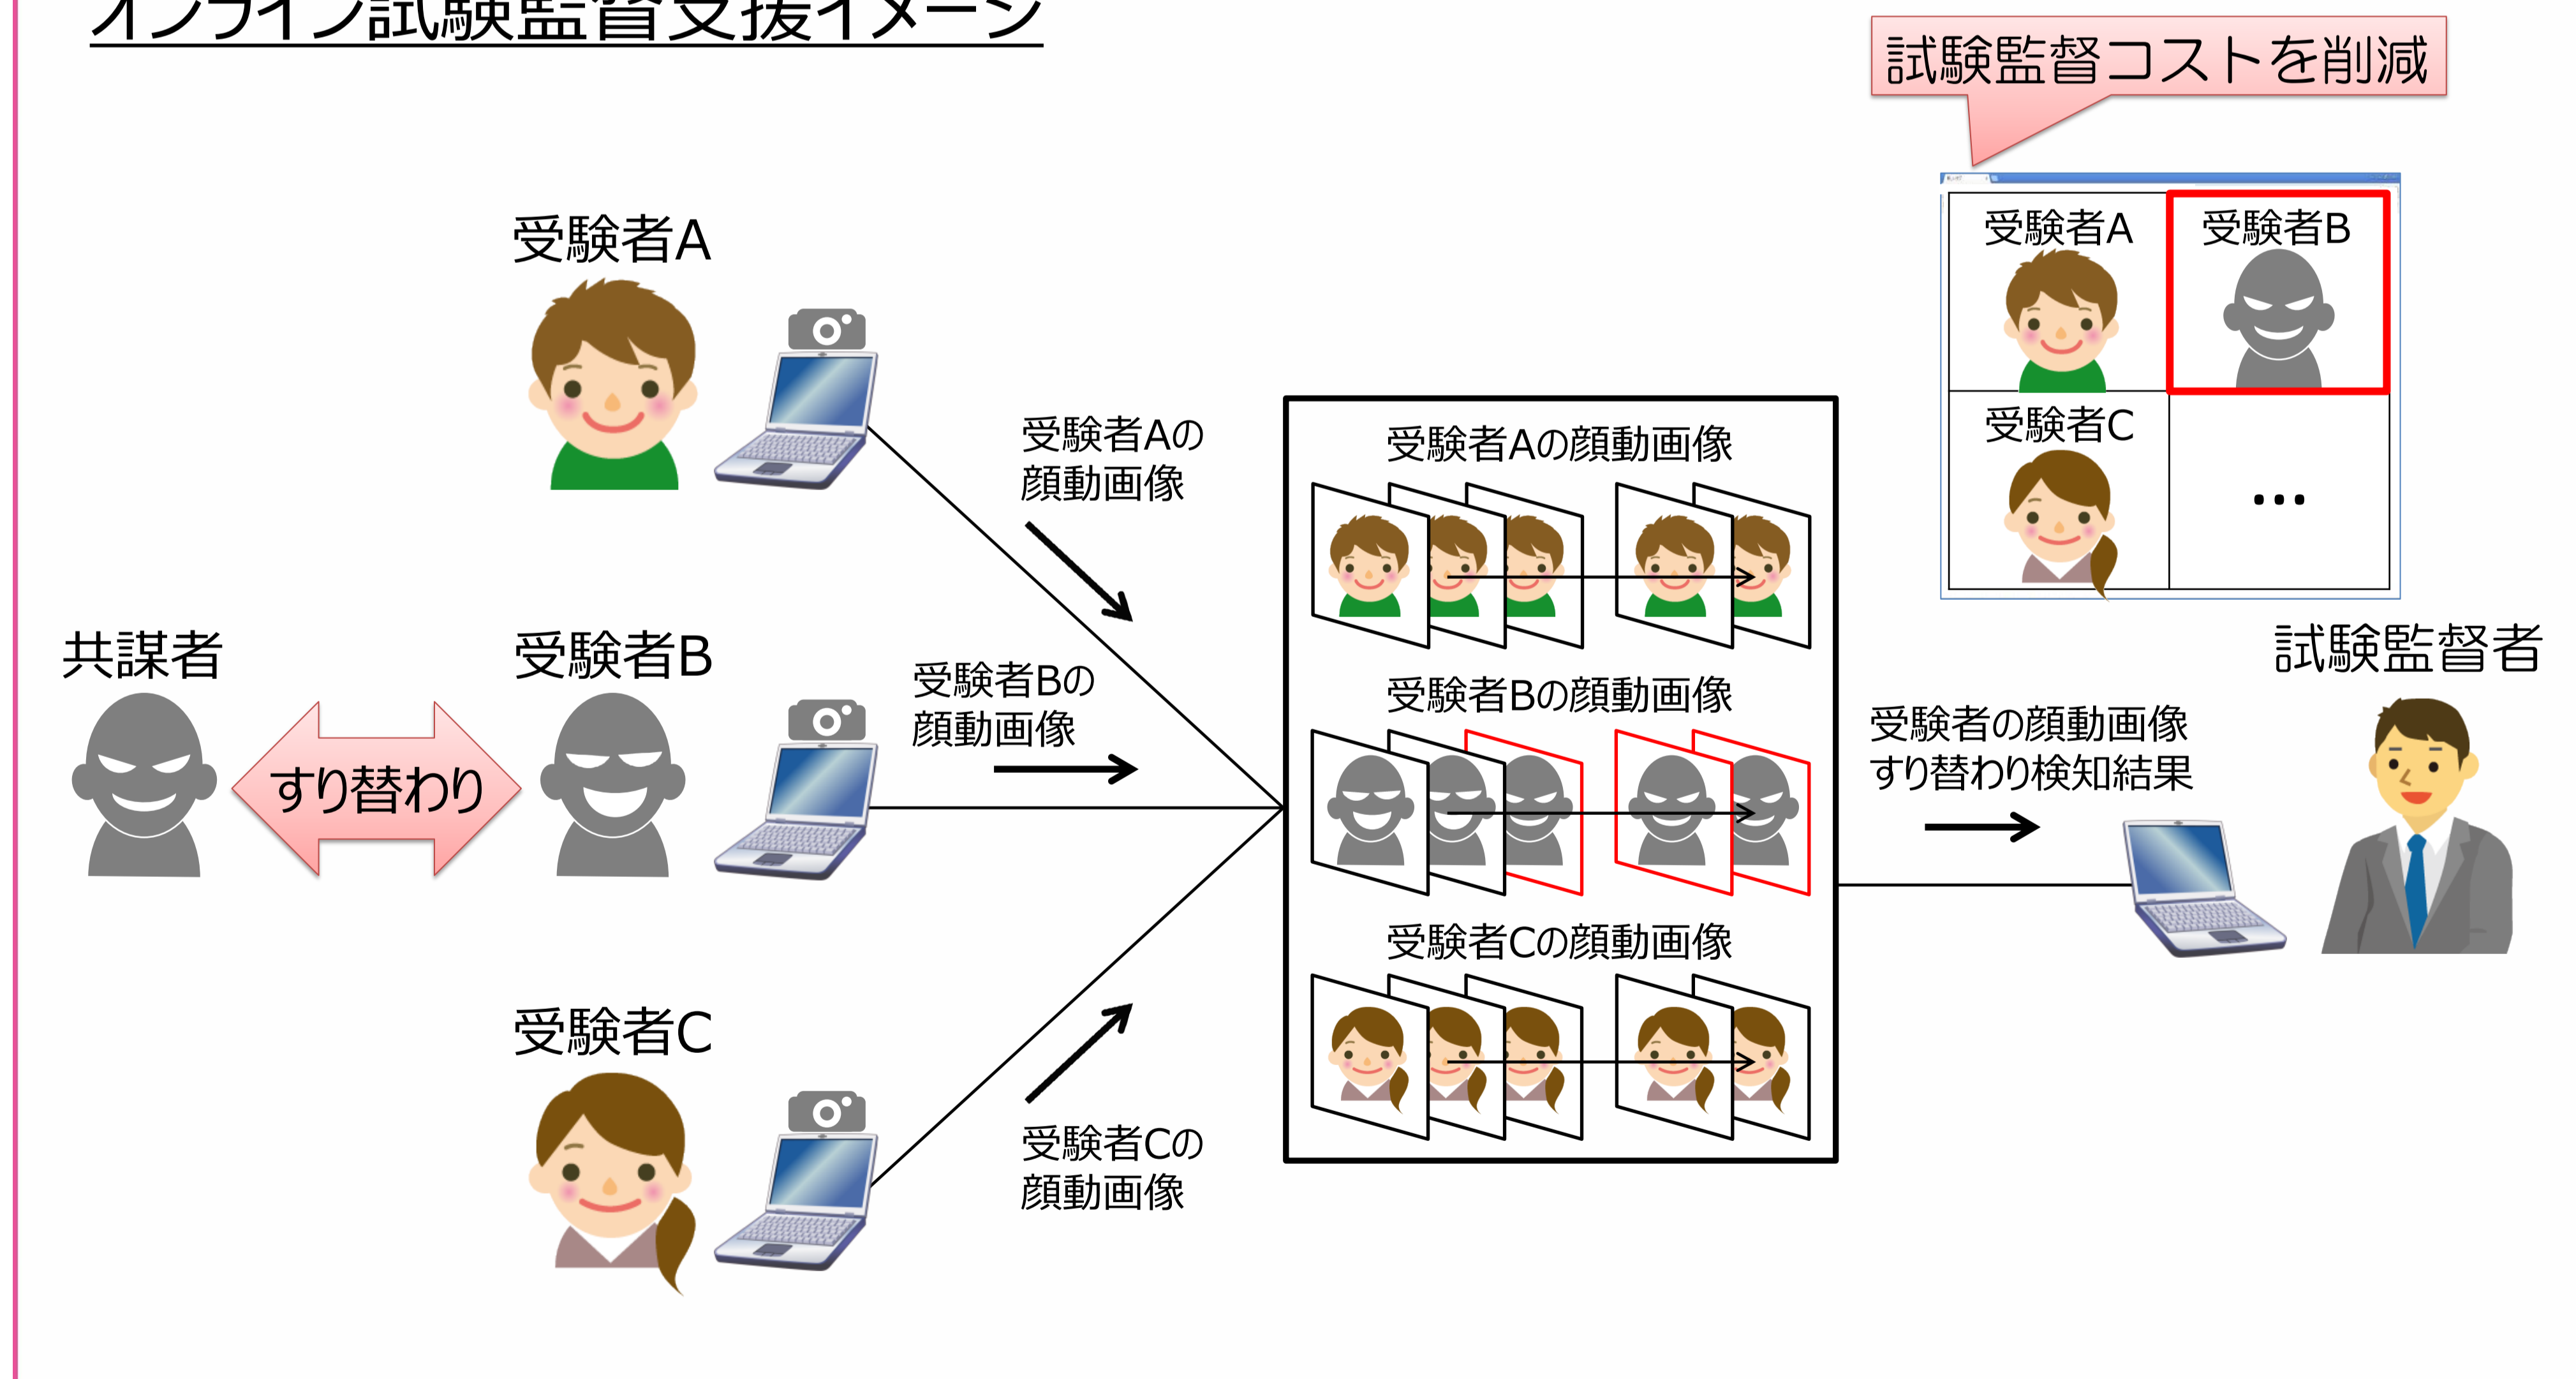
オンライン試験監督支援イメージ

試験監督コストを削減

受験者A
受験者B
受験者C
…

受験者A

受験者Aの顔動画像

受験者Aの顔動画像

共謀者

すり替わり

受験者B

受験者Bの顔動画像

受験者Bの顔動画像

試験監督者

受験者の顔動画像 すり替わり検知結果

受験者C

受験者Cの顔動画像

受験者Cの顔動画像